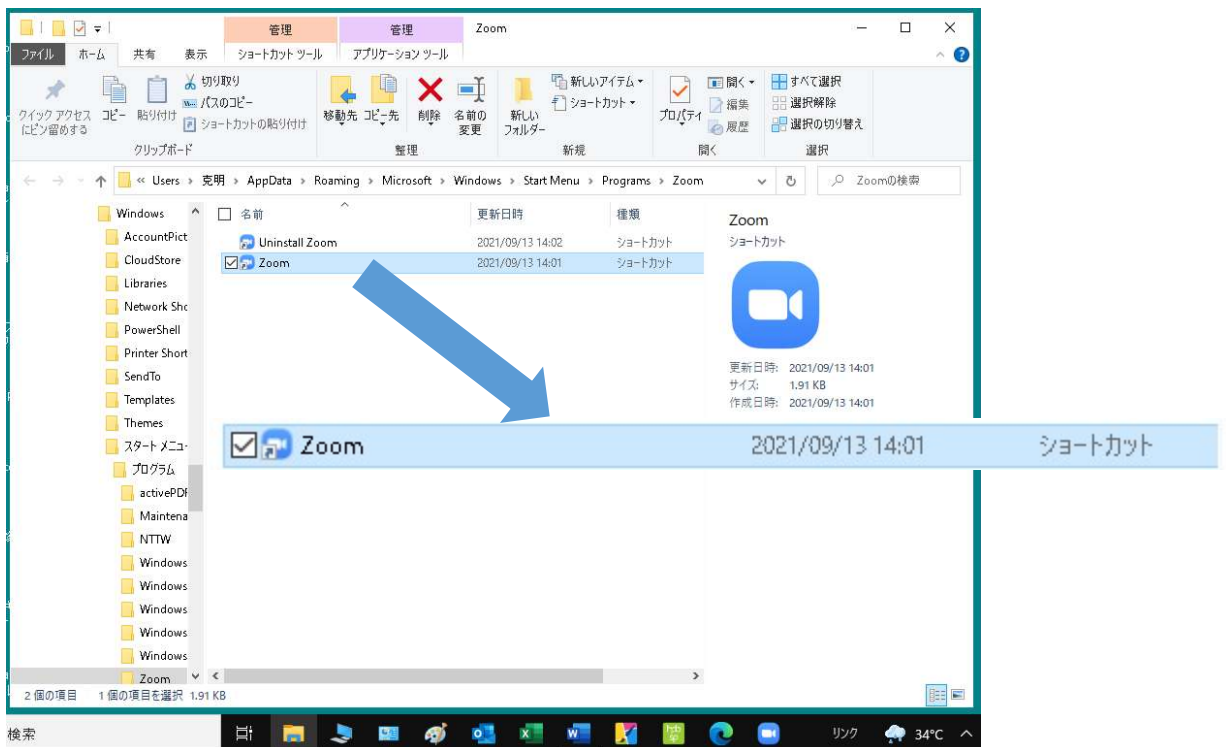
管理 管理 Zoom
ファイル ホーム 共有 表示 ショートカット ツール アプリケーション ツール

クイック アクセスにピン留めする コピー 貼り付け 切り取り パスのコピー ショートカットの貼り付け
クリップボード
移動先 コピー先 削除 名前の変更
整理
新しいフォルダー 新しいアイテム ショートカット
新規
プロパティ 開く 編集 履歴
開く
すべて選択 選択解除 選択の切り替え
選択

« Users › 克明 › AppData › Roaming › Microsoft › Windows › Start Menu › Programs › Zoom
Zoomの検索

Windows
AccountPict
CloudStore
Libraries
Network Sho
PowerShell
Printer Short
SendTo
Templates
Themes
スタート メニュ
プログラム
activePDF
Maintena
NTTW
Windows
Windows
Windows
Windows
Windows
Zoom

| 名前 | 更新日時 | 種類 |
|---|---|---|
| Uninstall Zoom | 2021/09/13 14:02 | ショートカット |
| Zoom | 2021/09/13 14:01 | ショートカット |

Zoom
ショートカット
更新日時: 2021/09/13 14:01
サイズ: 1.91 KB
作成日時: 2021/09/13 14:01

Zoom 2021/09/13 14:01 ショートカット

2 個の項目 1 個の項目を選択 1.91 KB

検索 リンク 34°C